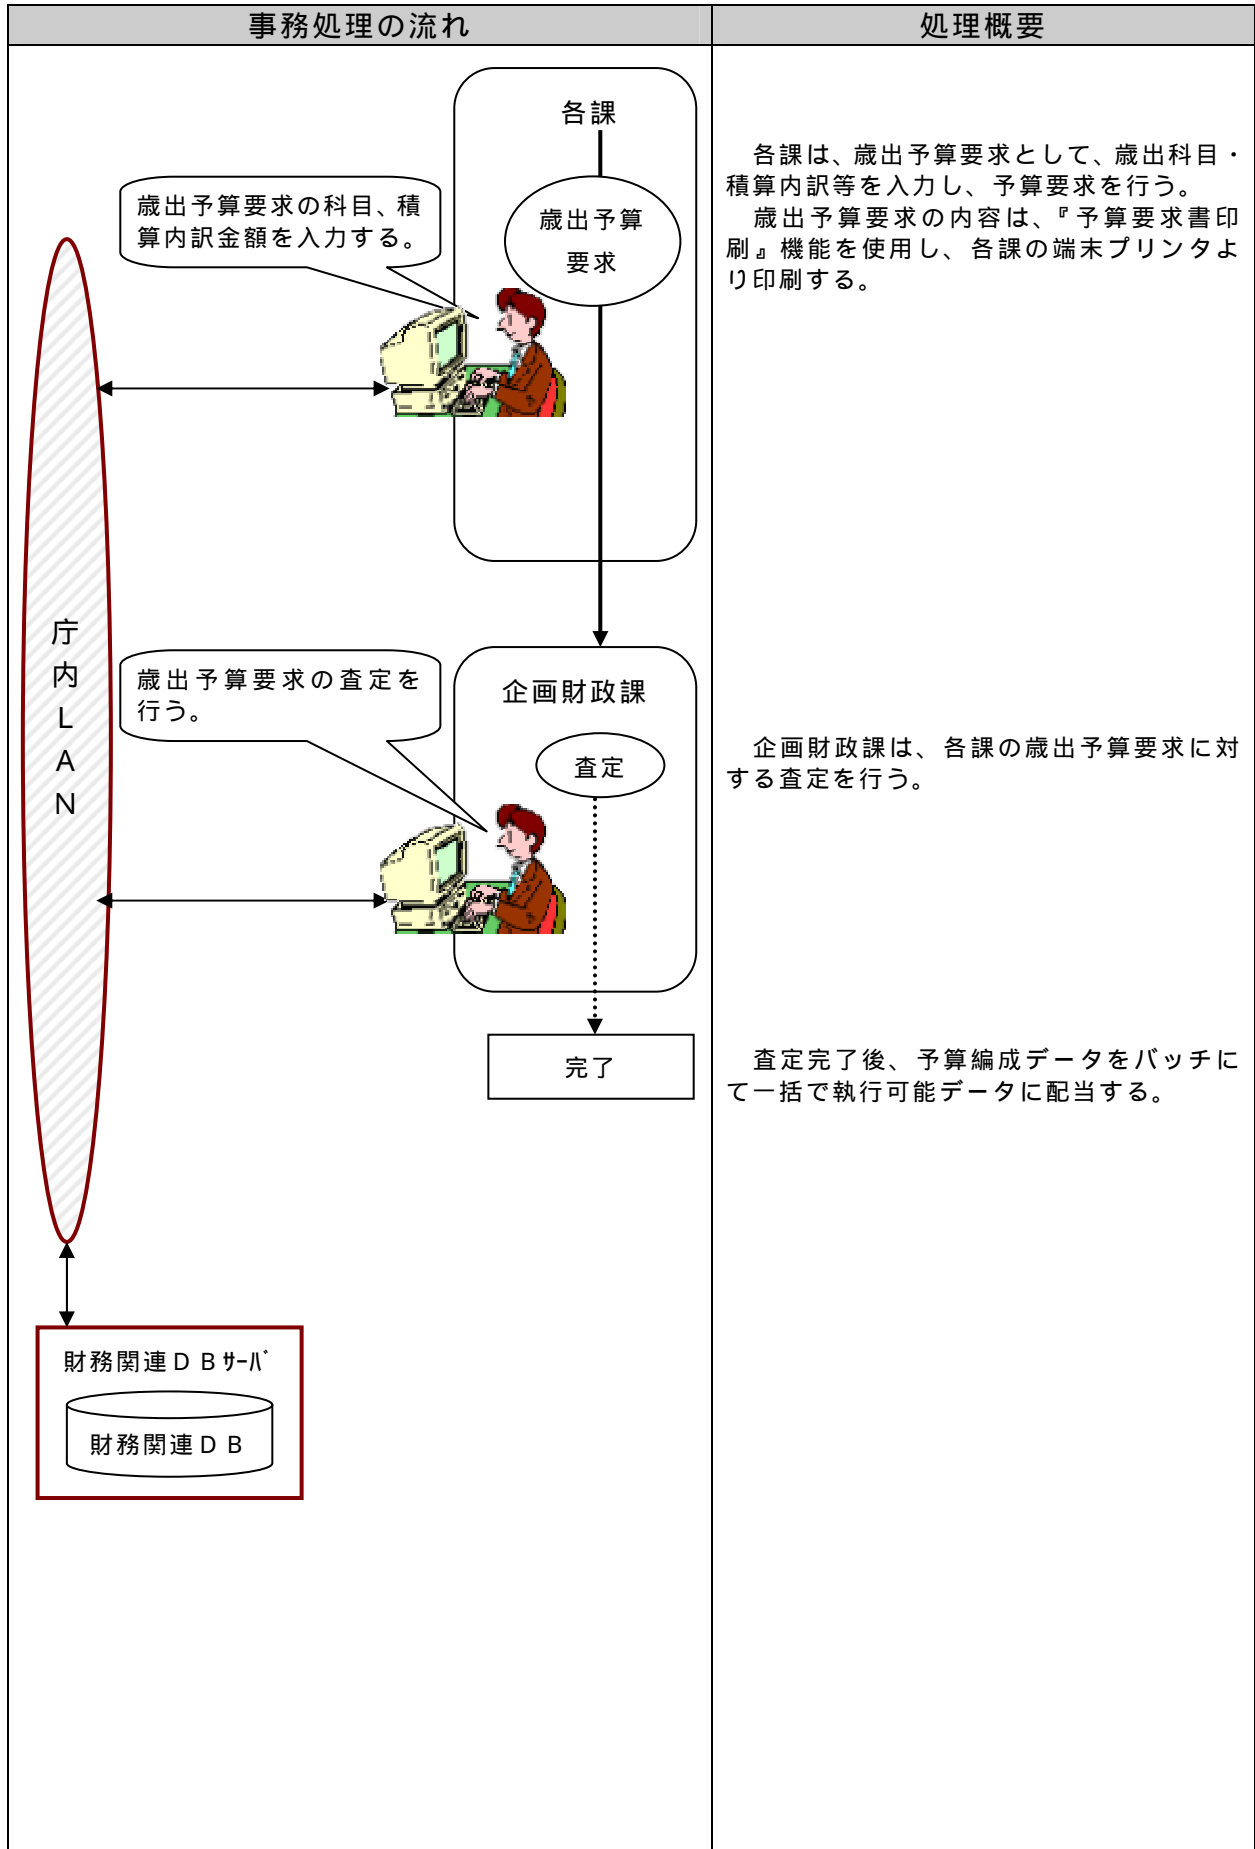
| 事務処理の流れ | 処理概要 |
|---|---|

各課

歳出予算要求の科目、積算内訳金額を入力する。

歳出予算要求

庁内LAN

歳出予算要求の査定を行う。

企画財政課

査定

完了

財務関連ＤＢｻｰﾊﾞ

財務関連ＤＢ

各課は、歳出予算要求として、歳出科目・積算内訳等を入力し、予算要求を行う。
歳出予算要求の内容は、『予算要求書印刷』機能を使用し、各課の端末プリンタより印刷する。

企画財政課は、各課の歳出予算要求に対する査定を行う。

査定完了後、予算編成データをバッチにて一括で執行可能データに配当する。